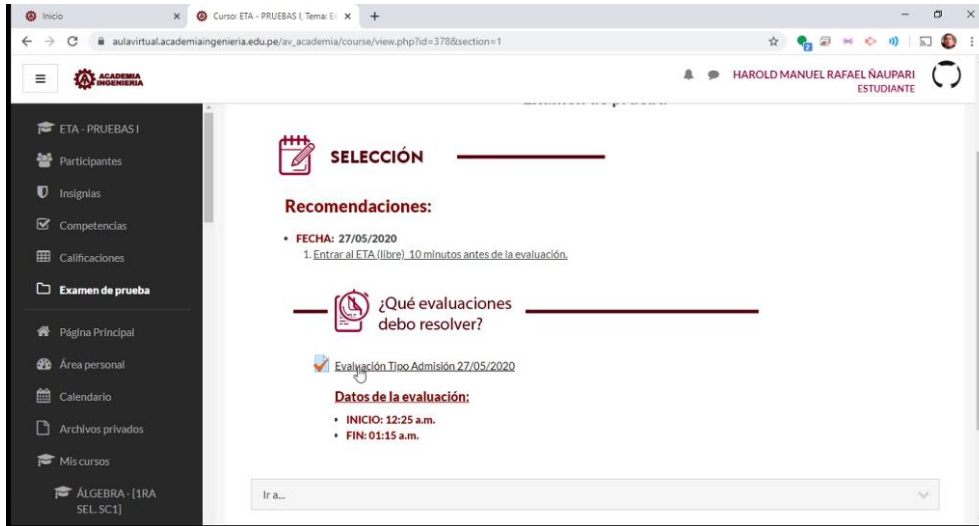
Inicio
Curso: ETA - PRUEBAS I, Tema: E
aulavirtual.academiaingenieria.edu.pe/av_academia/course/view.php?id=378&section=1

ACADEMIA INGENIERIA
HAROLD MANUEL RAFAEL ÑAUPARI
ESTUDIANTE

ETA - PRUEBAS I
Participantes
Insignias
Competencias
Calificaciones
Examen de prueba
Página Principal
Área personal
Calendario
Archivos privados
Mis cursos
ÁLGEBRA - [1RA SEL. SC1]

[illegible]

SELECCIÓN

Recomendaciones:

• FECHA: 27/05/2020
1. Entrar al ETA (libre) 10 minutos antes de la evaluación.

¿Qué evaluaciones debo resolver?

Evaluación Tipo Admisión 27/05/2020

Datos de la evaluación:
• INICIO: 12:25 a.m.
• FIN: 01:15 a.m.

Ir a...